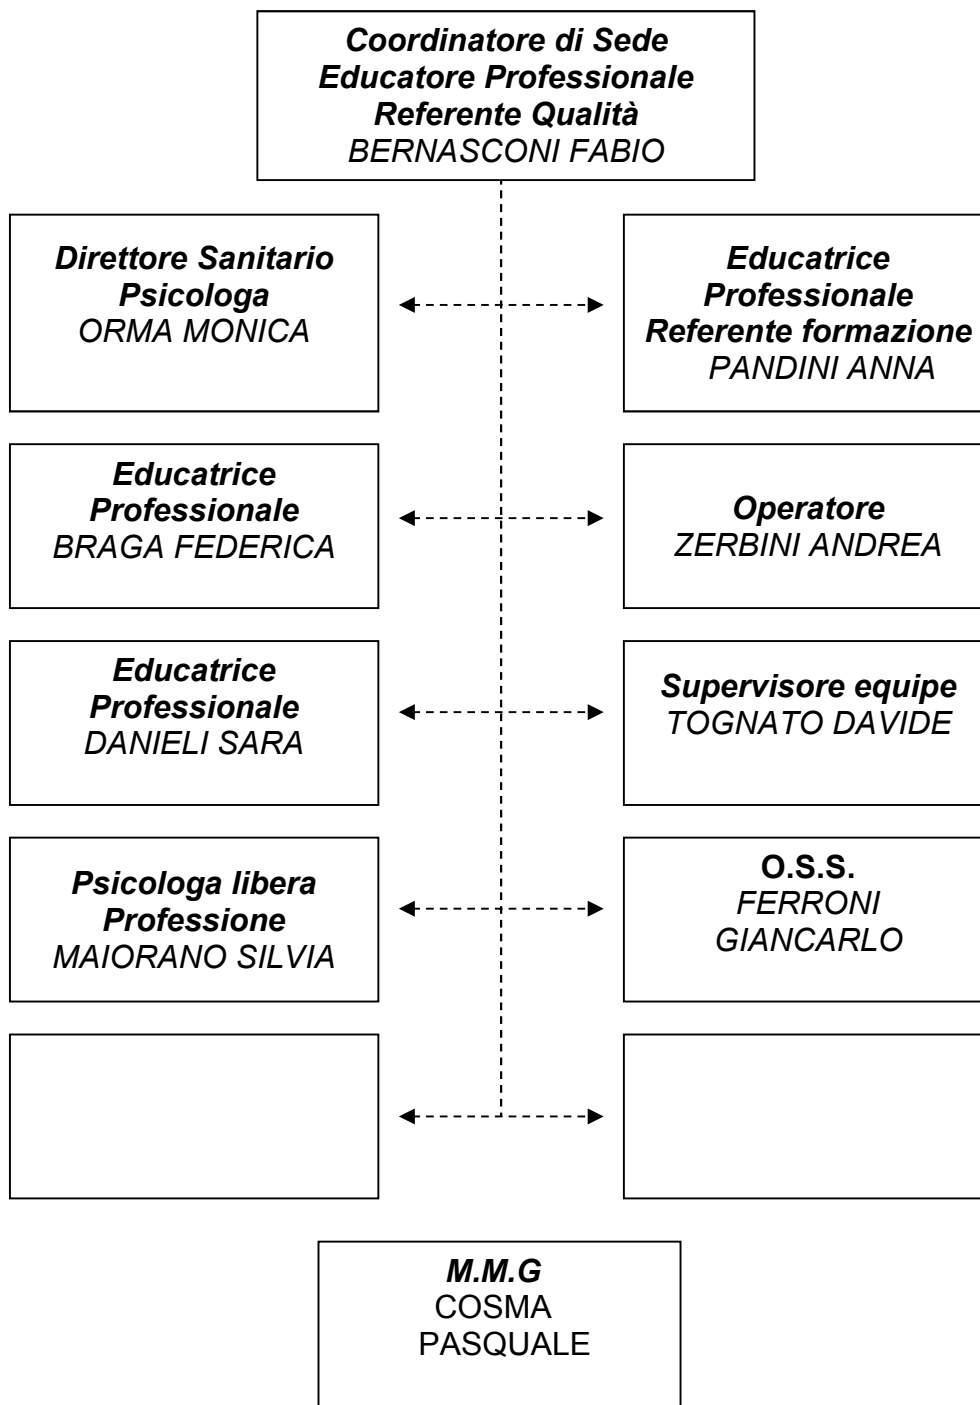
Coordinatore di Sede
Educatore Professionale
Referente Qualità
BERNASCONI FABIO

Direttore Sanitario
Psicologa
ORMA MONICA

Educatrice
Professionale
Referente formazione
PANDINI ANNA

Educatrice
Professionale
BRAGA FEDERICA

Operatore
ZERBINI ANDREA

Educatrice
Professionale
DANIELI SARA

Supervisore equipe
TOGNATO DAVIDE

Psicologa libera
Professione
MAIORANO SILVIA

O.S.S.
FERRONI
GIANCARLO

M.M.G
COSMA
PASQUALE